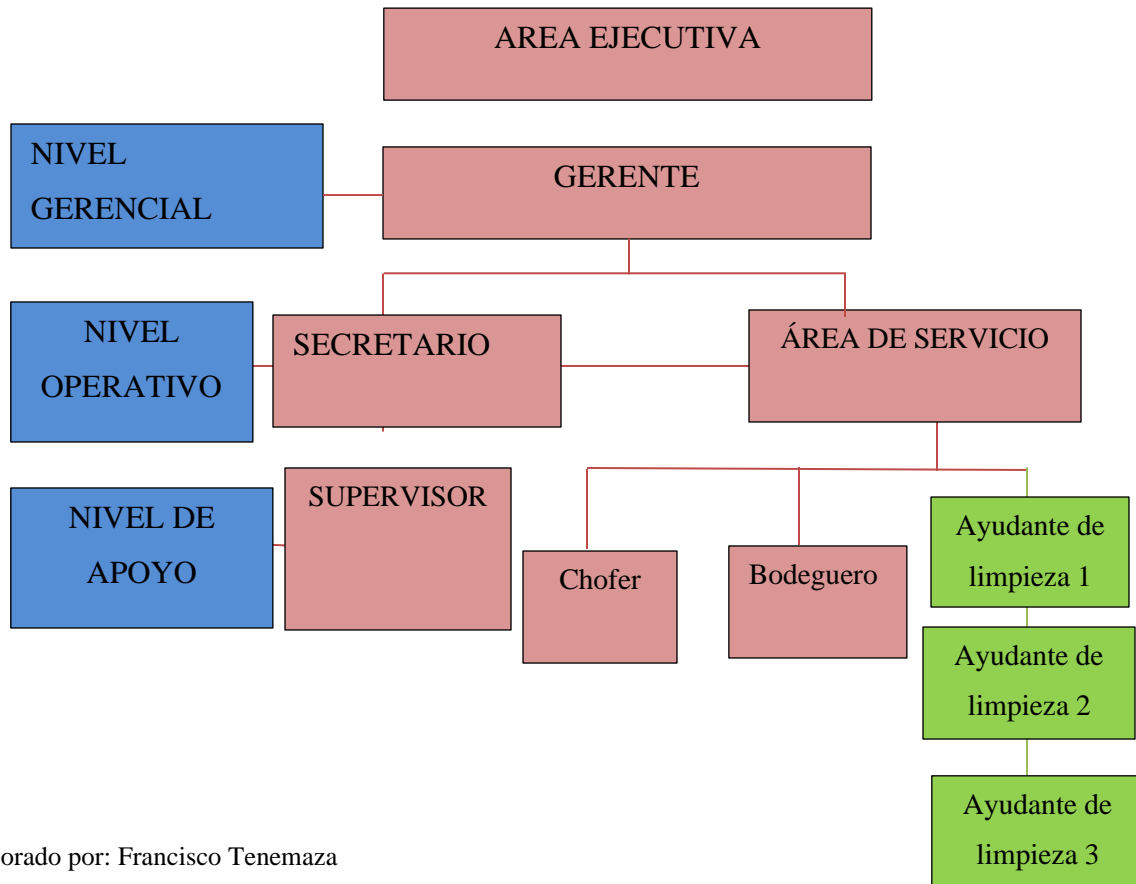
AREA EJECUTIVA

NIVEL GERENCIAL

GERENTE

NIVEL OPERATIVO

SECRETARIO

ÁREA DE SERVICIO

NIVEL DE APOYO

SUPERVISOR

Chofer

Bodeguero

Ayudante de limpieza 1

Ayudante de limpieza 2

Ayudante de limpieza 3

orado por: Francisco Tenemaza